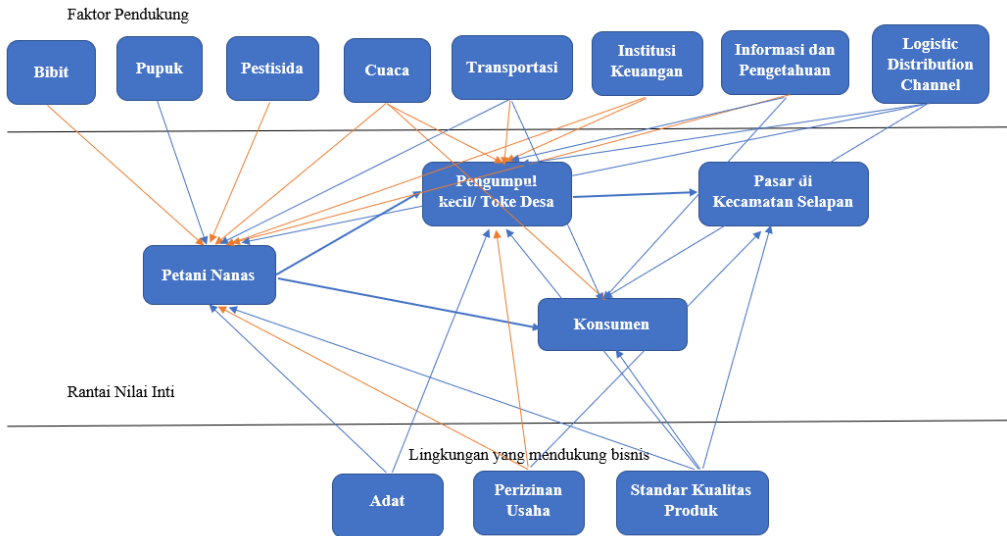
Faktor Pendukung

Bibit

Pupuk

Pestisida

Cuaca

Transportasi

Institusi Keuangan

Informasi dan Pengetahuan

Logistic Distribution Channel

Pengumpul kecil/ Toke Desa

Pasar di Kecamatan Selapan

Petani Nanas

Konsumen

Rantai Nilai Inti

Lingkungan yang mendukung bisnis

Adat

Perizinan Usaha

Standar Kualitas Produk